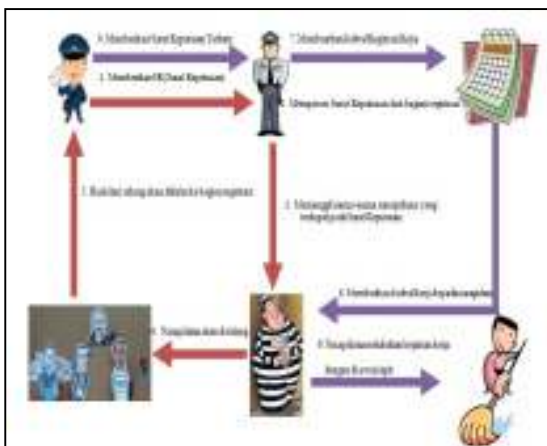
6. Memberikan Surat Keputusan Terbaru

1. Memberikan SK (Surat Keputusan)

7. Memberikan Jadwal Kegiatan Kerja

2. Menyerahkan Surat Keputusan dan kegiatan registrasi

5. Hasil dari sidang akan diberikan ke bagian registrasi

3. Memanggil nama-nama narapidana yang terdaftar pada Surat Keputusan

8. Memberikan Jadwal Kerja kepada narapidana

4. Narapidana akan disidang

9. Narapidana melakukan kegiatan kerja

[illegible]